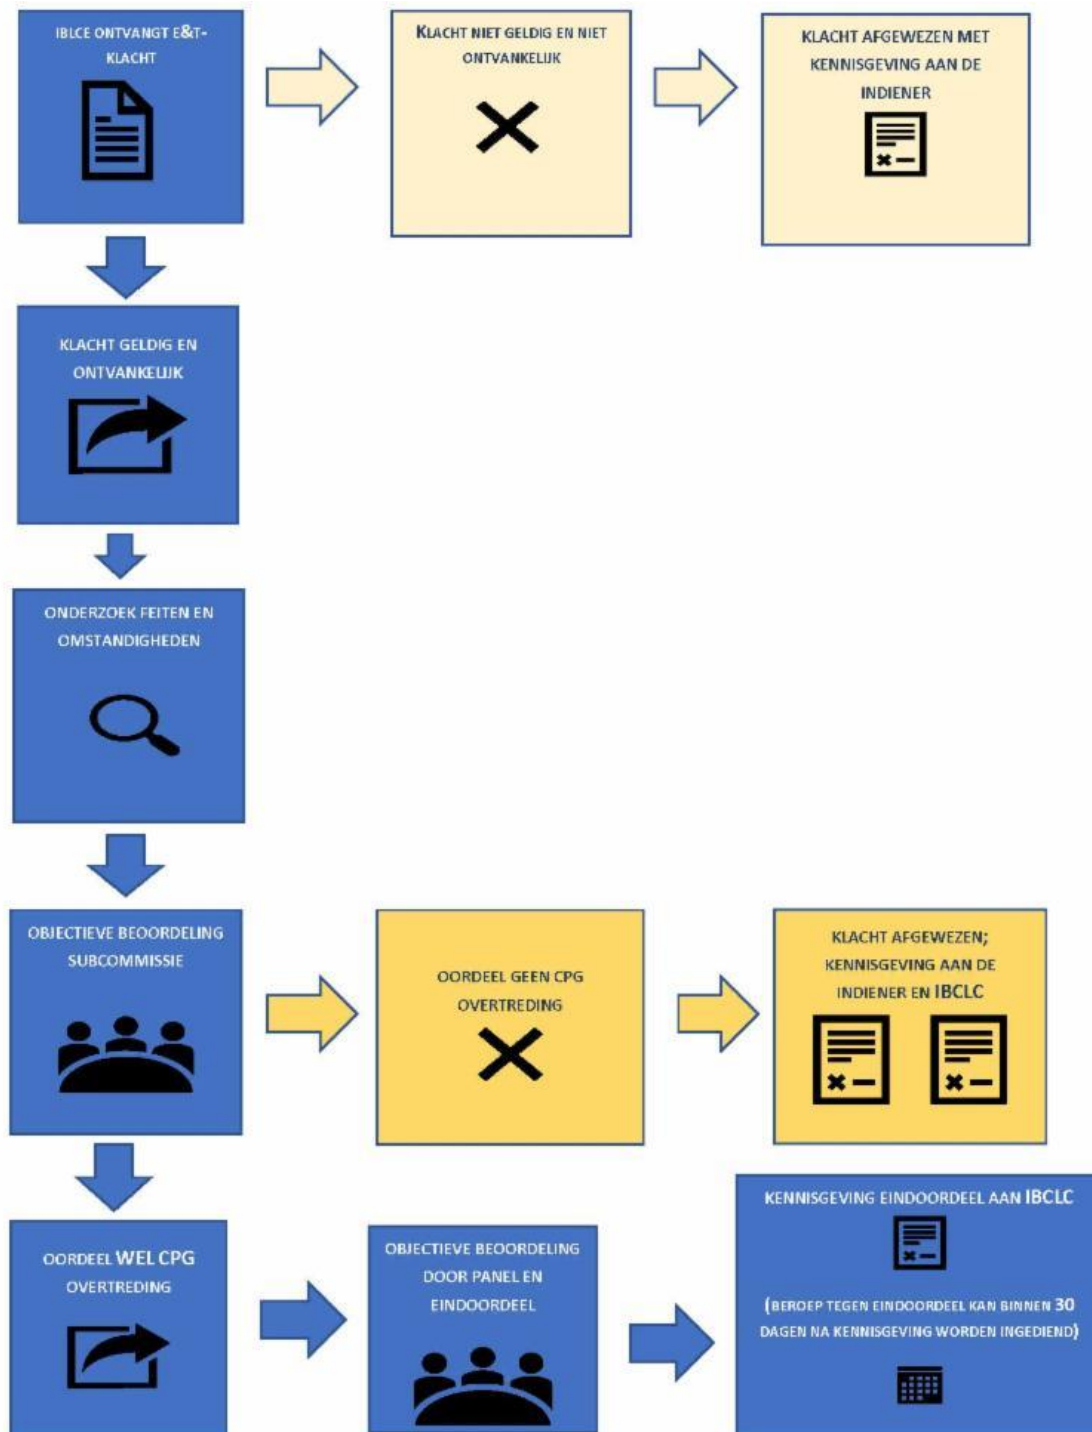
IBLCE ONTVANGT E&T-KLACHT

KLACHT NIET GELDIG EN NIET ONTVANKELIJK

KLACHT AFGEWEZEN MET KENNISGEVING AAN DE INDIENER

KLACHT GELDIG EN ONTVANKELIJK

ONDERZOEK FEITEN EN OMSTANDIGHEDEN

OBJECTIEVE BEOORDELING SUBCOMMISSIE

OORDEEL GEEN CPG OVERTREDING

KLACHT AFGEWEZEN; KENNISGEVING AAN DE INDIENER EN IBCLC

OORDEEL WEL CPG OVERTREDING

OBJECTIEVE BEOORDELING DOOR PANEL EN EINDOORDEEL

KENNISGEVING EINDOORDEEL AAN IBCLC

(BEROEP TEGEN EINDOORDEEL KAN BINNEN 30 DAGEN NA KENNISGEVING WORDEN INGEDIEND)